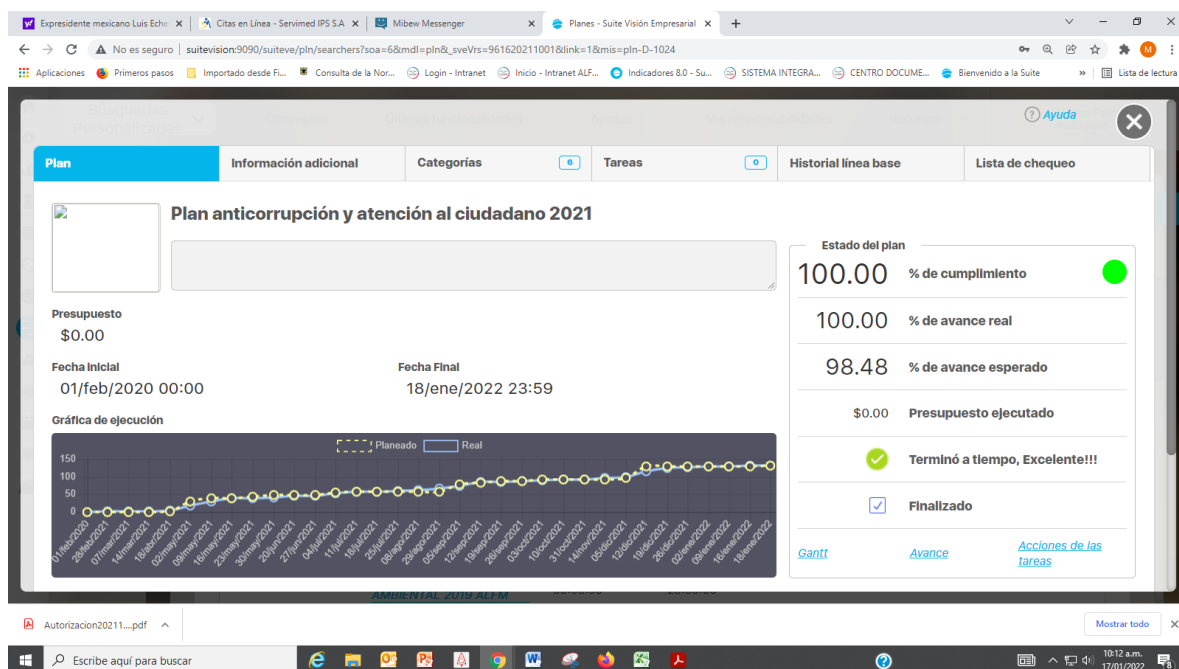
Expresidente mexicano Luis Eche ×
Citas en Línea - Servimed IPS S.A ×
Mibew Messenger ×
Planes - Suite Visión Empresarial ×
+

No es seguro | suitevision:9090/suiteve/pln/searchers?soa=6&mdl=pln&_sveVrs=961620211001&link=1&mis=pln-D-1024

Aplicaciones Primeros pasos Importado desde Fi... Consulta de la Nor... Login - Intranet Inicio - Intranet ALF... Indicadores 8.0 - Su... SISTEMA INTEGRA... CENTRO DOCUME... Bienvenido a la Suite » Lista de lectura

Ayuda

| Plan | Información adicional | Categorías 6 | Tareas 0 | Historial línea base | Lista de chequeo |
|---|---|---|---|---|---|

Plan anticorrupción y atención al ciudadano 2021

Presupuesto
$0.00

Fecha Inicial
01/feb/2020 00:00

Fecha Final
18/ene/2022 23:59

Gráfica de ejecución

Planeado Real

150
100
50
0

01/feb/2020 28/feb/2021 07/mar/2021 14/mar/2021 18/abr/2021 02/may/2021 09/may/2021 16/may/2021 23/may/2021 30/may/2021 20/jun/2021 27/jun/2021 04/jul/2021 11/jul/2021 18/jul/2021 25/jul/2021 08/ago/2021 29/ago/2021 05/sep/2021 12/sep/2021 19/sep/2021 26/sep/2021 03/oct/2021 10/oct/2021 31/oct/2021 14/nov/2021 05/dic/2021 12/dic/2021 19/dic/2021 26/dic/2021 02/ene/2022 09/ene/2022 16/ene/2022 18/ene/2022

Estado del plan
100.00 % de cumplimiento
100.00 % de avance real
98.48 % de avance esperado
$0.00 Presupuesto ejecutado
Terminó a tiempo, Excelente!!!
Finalizado
Gantt Avance Acciones de las tareas

AMBIENTAL 2019 ALFM

Autorizacion20211....pdf ^
Mostrar todo ×

Escribe aquí para buscar
10:12 a.m.
17/01/2022